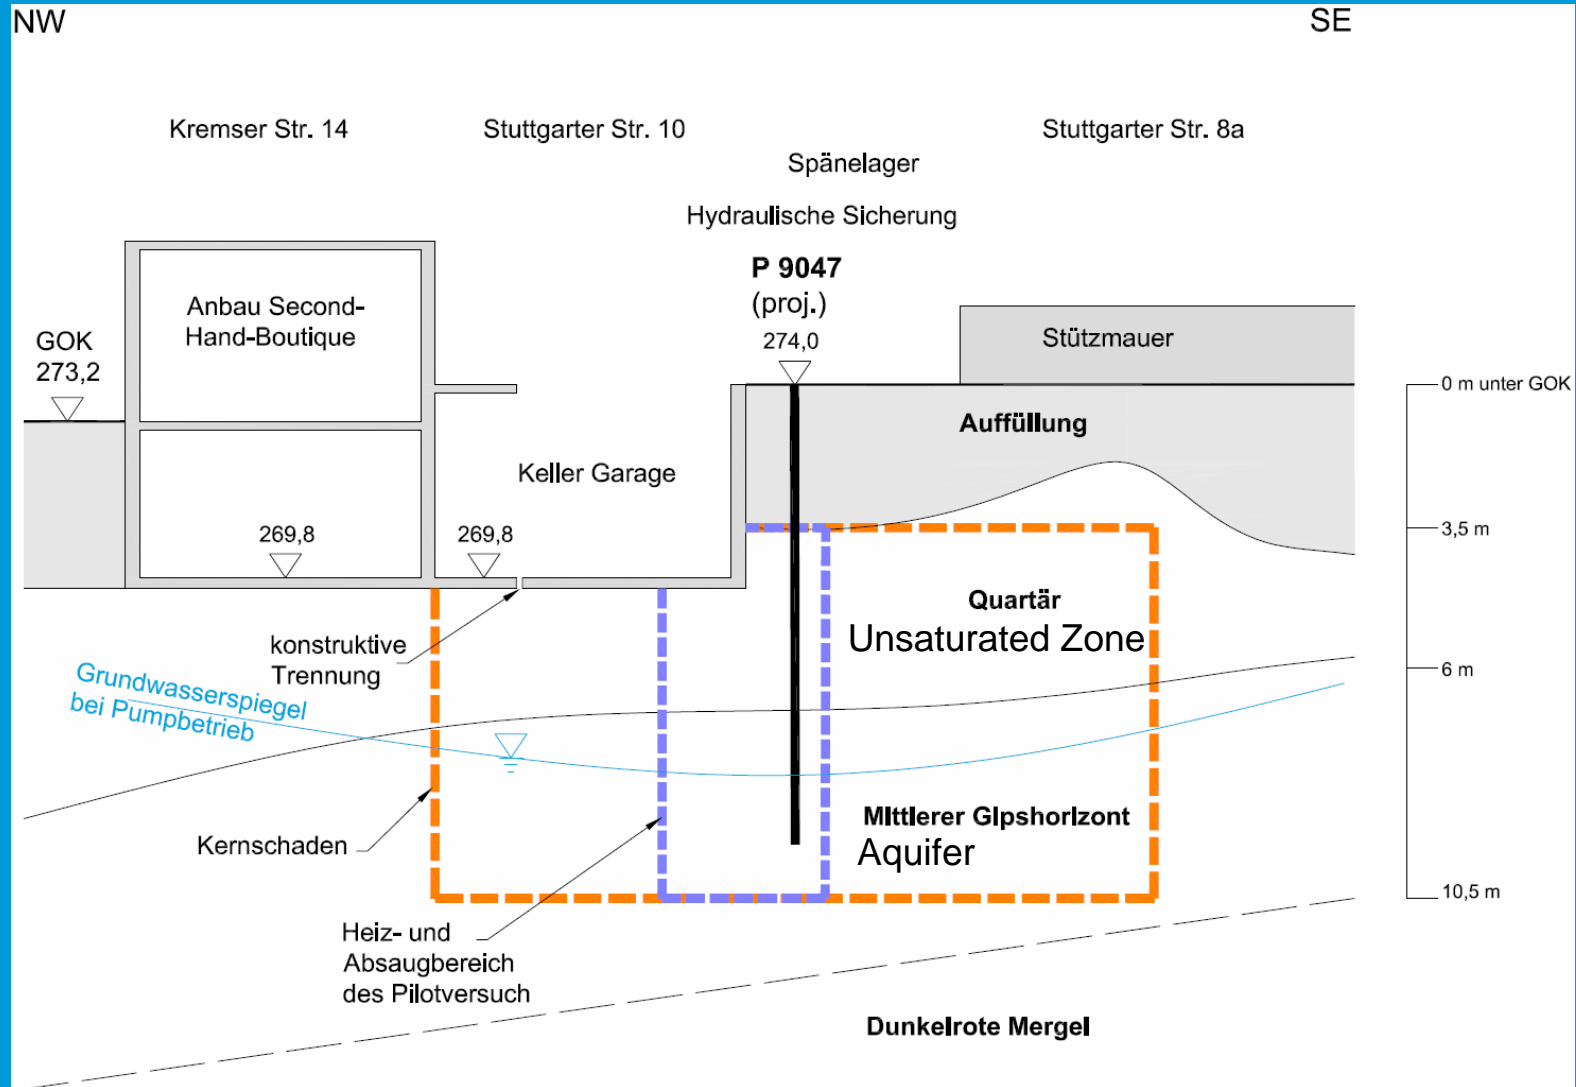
NW

SE

Kremser Str. 14

Stuttgarter Str. 10

Spänelager

Hydraulische Sicherung

Stuttgarter Str. 8a

P 9047
(proj.)
274,0

GOK
273,2

Anbau Second-Hand-Boutique

Stützmauer

0 m unter GOK

Auffüllung

Keller Garage

269,8

269,8

3,5 m

Quartär
Unsaturated Zone

konstruktive Trennung

Grundwasserspiegel bei Pumpbetrieb

6 m

Kernschaden

Mittlerer Gipshorizont
Aquifer

10,5 m

Heiz- und Absaugbereich des Pilotversuch

Dunkelrote Mergel